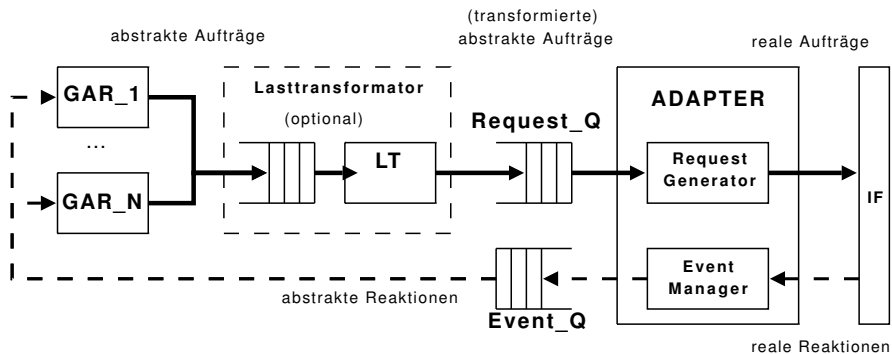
abstrakte Aufträge

(transformierte) abstrakte Aufträge

reale Aufträge

GAR_1

...

GAR_N

Lasttransformator

(optional)

LT

Request_Q

ADAPTER

Request Generator

IF

Event Manager

abstrakte Reaktionen

Event_Q

reale Reaktionen